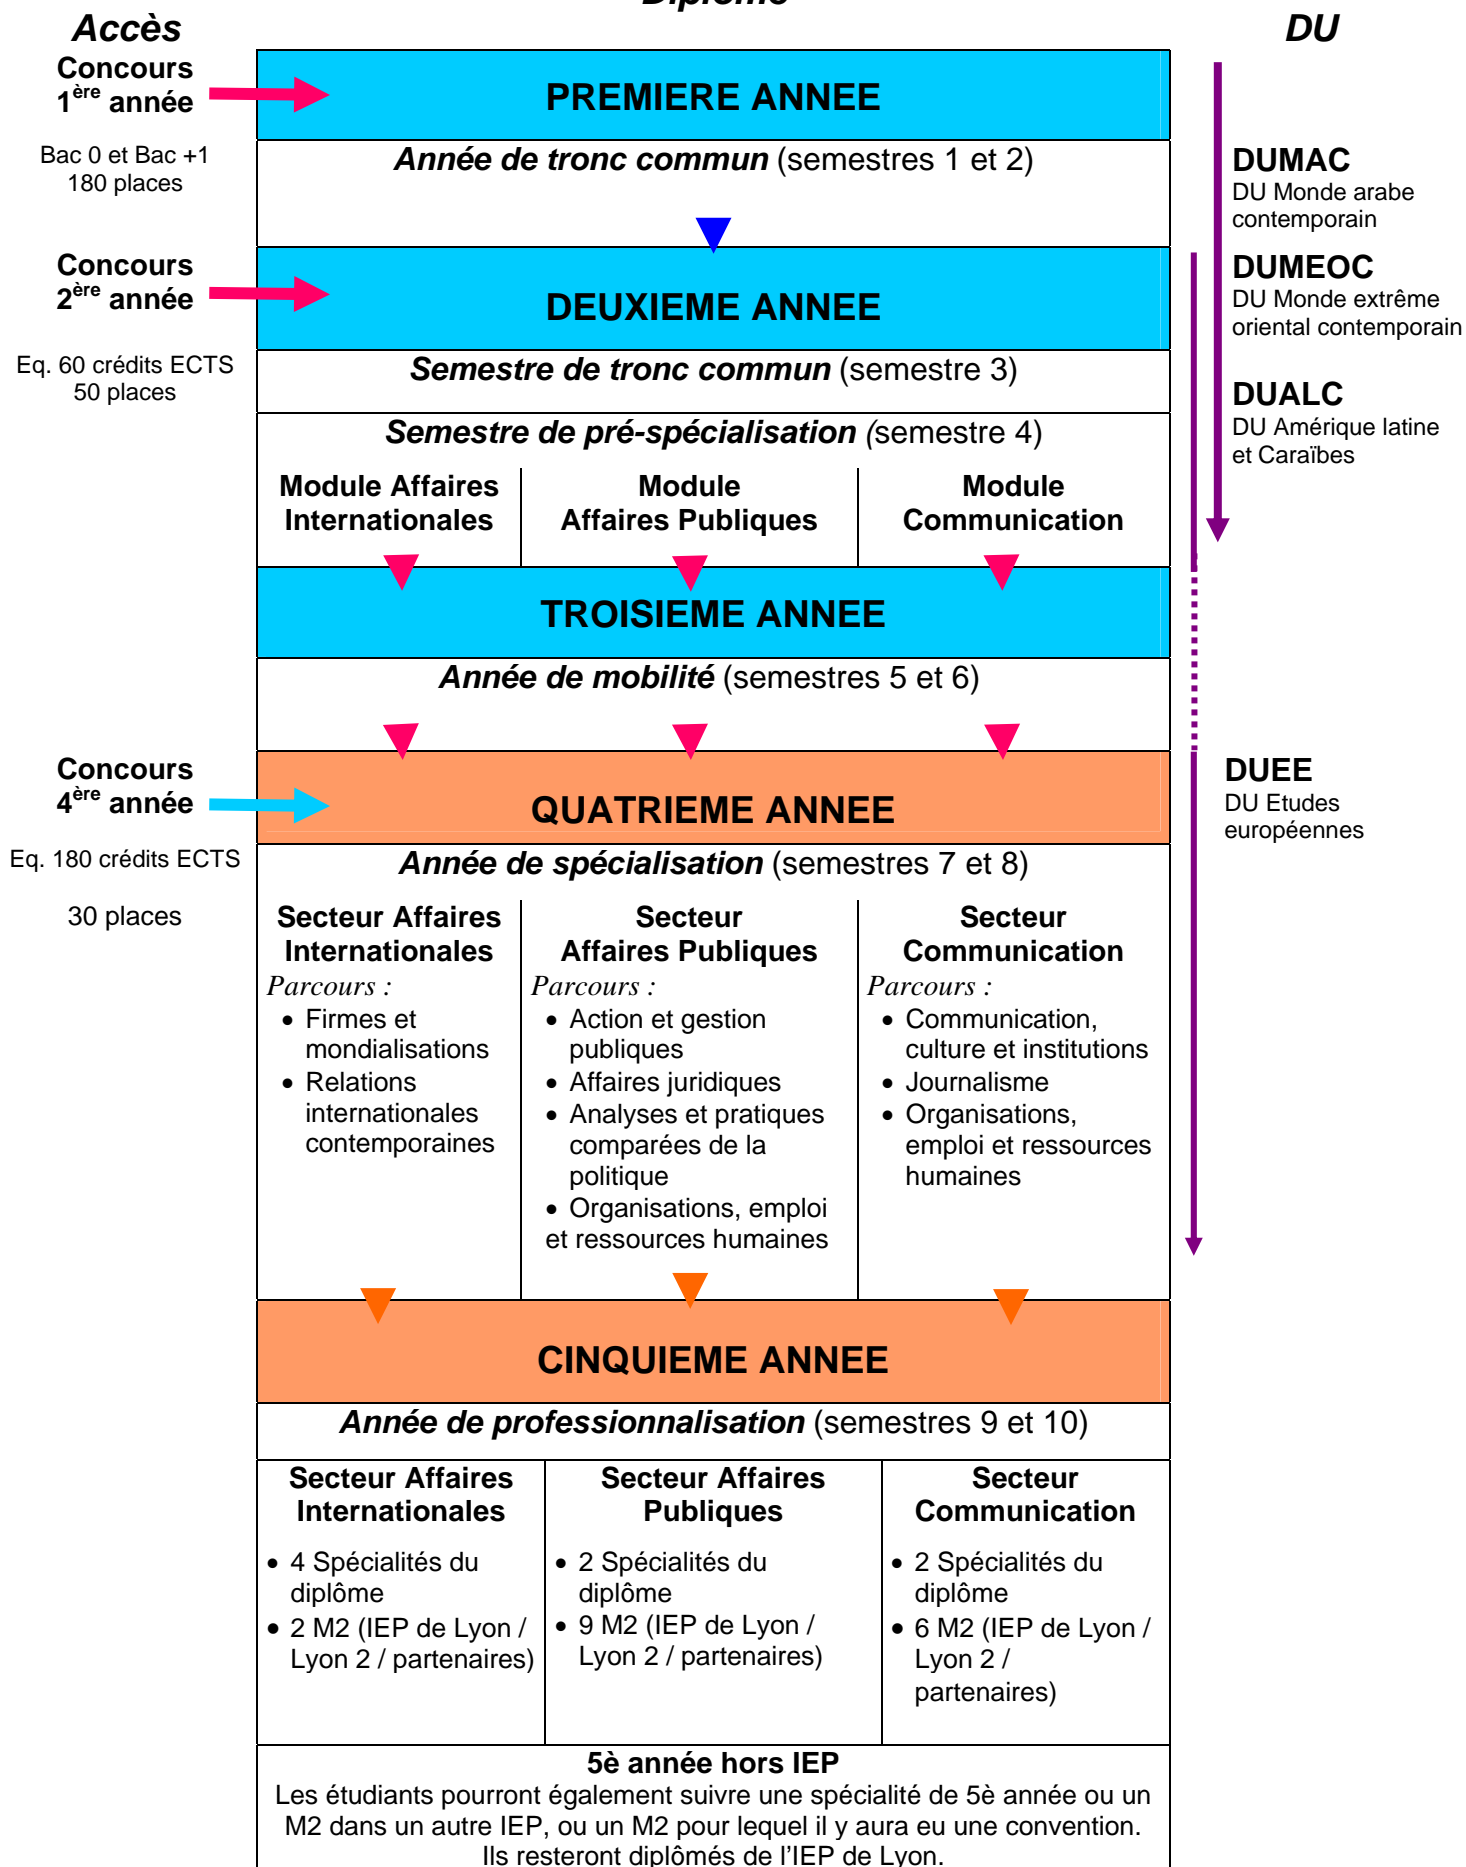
Accès

Diplôme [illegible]

DU

Concours $1^{ère}$ année

Bac 0 et Bac +1
180 places

PREMIERE ANNEE

Année de tronc commun (semestres 1 et 2)

DUMAC
DU Monde arabe contemporain

DUMEOC
DU Monde extrême oriental contemporain

DUALC
DU Amérique latine et Caraïbes

Concours $2^{ère}$ année

Eq. 60 crédits ECTS
50 places

DEUXIEME ANNEE

Semestre de tronc commun (semestre 3)

Semestre de pré-spécialisation (semestre 4)

| Module Affaires Internationales | Module Affaires Publiques | Module Communication |
|---|---|---|

TROISIEME ANNEE

Année de mobilité (semestres 5 et 6)

Concours $4^{ère}$ année

Eq. 180 crédits ECTS

30 places

QUATRIEME ANNEE

DUEE
DU Etudes européennes

Année de spécialisation (semestres 7 et 8)

Secteur Affaires Internationales
Parcours :
• Firmes et mondialisations
• Relations internationales contemporaines

Secteur Affaires Publiques
Parcours :
• Action et gestion publiques
• Affaires juridiques
• Analyses et pratiques comparées de la politique
• Organisations, emploi et ressources humaines

Secteur Communication
Parcours :
• Communication, culture et institutions
• Journalisme
• Organisations, emploi et ressources humaines

CINQUIEME ANNEE

Année de professionnalisation (semestres 9 et 10)

Secteur Affaires Internationales
• 4 Spécialités du diplôme
• 2 M2 (IEP de Lyon / Lyon 2 / partenaires)

Secteur Affaires Publiques
• 2 Spécialités du diplôme
• 9 M2 (IEP de Lyon / Lyon 2 / partenaires)

Secteur Communication
• 2 Spécialités du diplôme
• 6 M2 (IEP de Lyon / Lyon 2 / partenaires)

5è année hors IEP
Les étudiants pourront également suivre une spécialité de 5è année ou un M2 dans un autre IEP, ou un M2 pour lequel il y aura eu une convention. Ils resteront diplômés de l'IEP de Lyon.